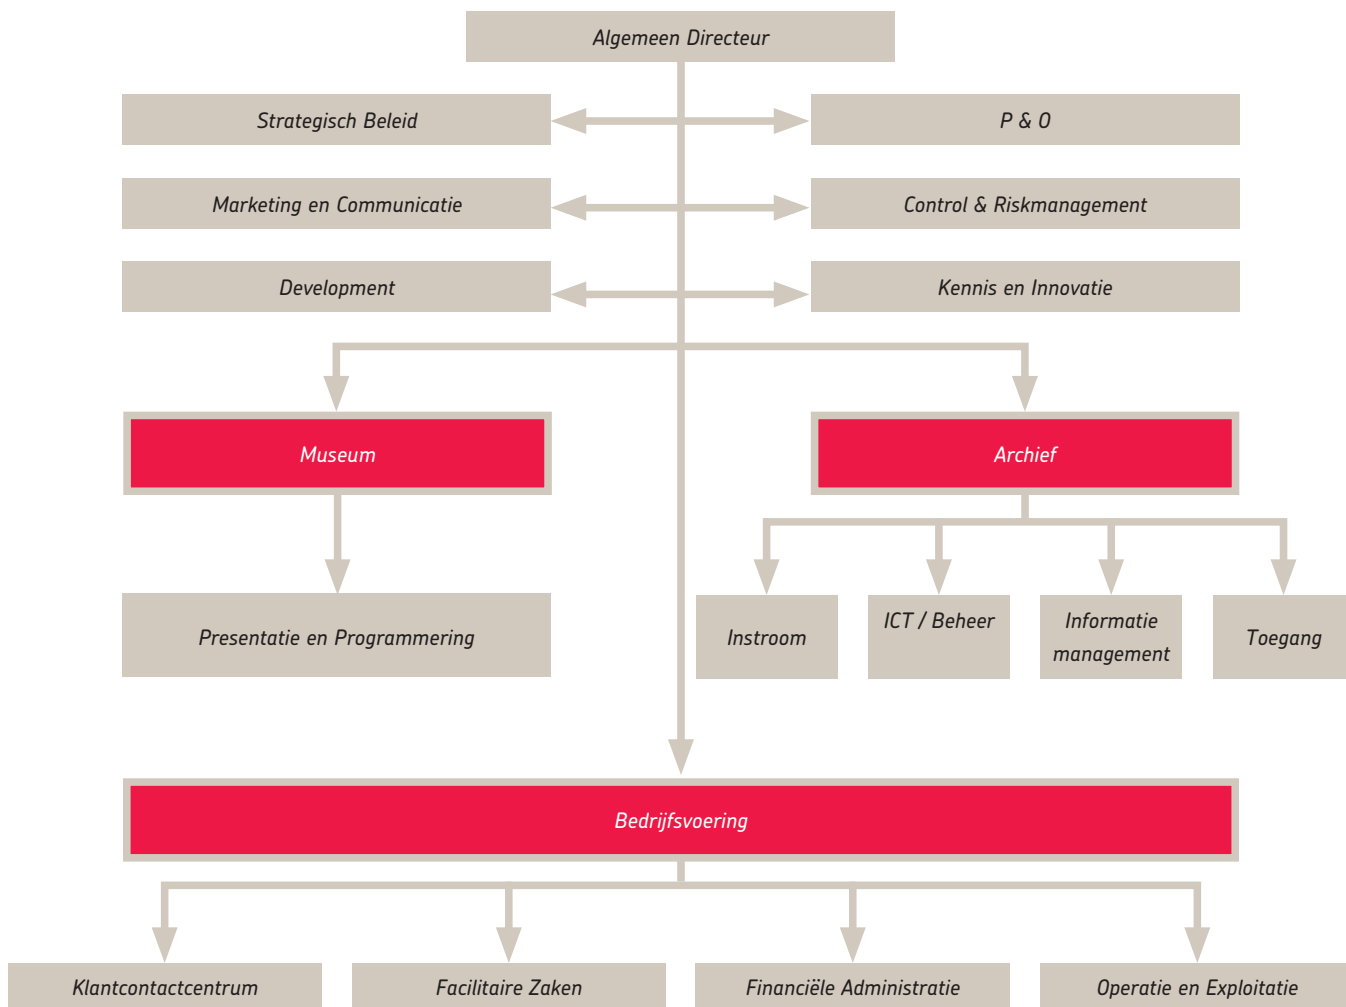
Algemeen Directeur

Strategisch Beleid

P & O

Marketing en Communicatie

Control & Riskmanagement

Development

Kennis en Innovatie

Museum

Archief

Presentatie en Programmering

Instroom

ICT / Beheer

Informatie management

Toegang

Bedrijfsvoering

Klantcontactcentrum

Facilitaire Zaken

Financiële Administratie

Operatie en Exploitatie